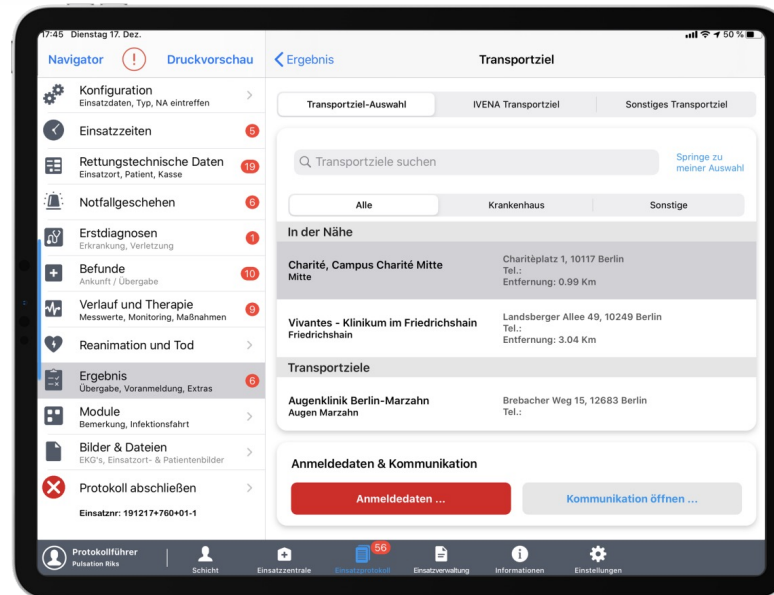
17:45 Dienstag 17. Dez.

50 %

Navigator

Druckvorschau

Konfiguration
Einsatzdaten, Typ, NA eintreffen

Einsatzzeiten 5

Rettungstechnische Daten 19
Einsatzort, Patient, Kasse

Notfallgeschehen 6

Erstdiagnosen 1
Erkrankung, Verletzung

Befunde 10
Ankunft / Übergabe

Verlauf und Therapie 9
Messwerte, Monitoring, Maßnahmen

Reanimation und Tod

Ergebnis 6
Übergabe, Voranmeldung, Extras

Module
Bemerkung, Infektionsfahrt

Bilder & Dateien
EKG's, Einsatzort- & Patientenbilder

Protokoll abschließen

Einsatznr: 191217+760+01-1

Ergebnis

Transportziel

Transportziel-Auswahl | IVENA Transportziel | Sonstiges Transportziel

Transportziele suchen

Springe zu meiner Auswahl

Alle | Krankenhaus | Sonstige

In der Nähe

Charité, Campus Charité Mitte
Mitte

Charitéplatz 1, 10117 Berlin
Tel.:
Entfernung: 0.99 Km

Vivantes - Klinikum im Friedrichshain
Friedrichshain

Landsberger Allee 49, 10249 Berlin
Tel.:
Entfernung: 3.04 Km

Transportziele

Augenklinik Berlin-Marzahn
Augen Marzahn

Brebacher Weg 15, 12683 Berlin
Tel.:

Anmeldedaten & Kommunikation

Anmeldedaten ...

Kommunikation öffnen ...

Protokollführer
Pulsation Riks

Schicht

Einsatzzentrale

56
Einsatzprotokoll

Einsatzverwaltung

Informationen

Einstellungen